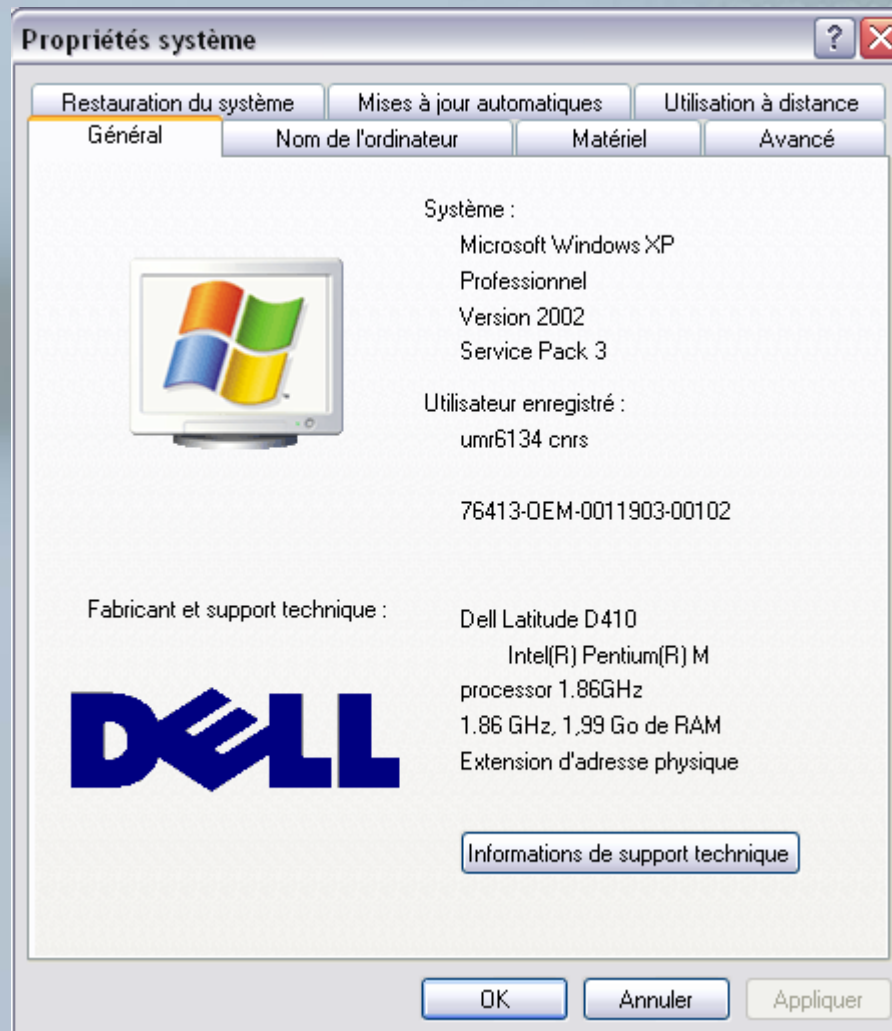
Propriétés système

?

Restauration du système | Mises à jour automatiques | Utilisation à distance

Général | Nom de l'ordinateur | Matériel | Avancé

Système :
Microsoft Windows XP
Professionnel
Version 2002
Service Pack 3

Utilisateur enregistré :
umr6134 cnrs

76413-OEM-0011903-00102

Fabricant et support technique :

DELL

Dell Latitude D410
Intel(R) Pentium(R) M
processor 1.86GHz
1.86 GHz, 1,99 Go de RAM
Extension d'adresse physique

Informations de support technique

OK | Annuler | Appliquer